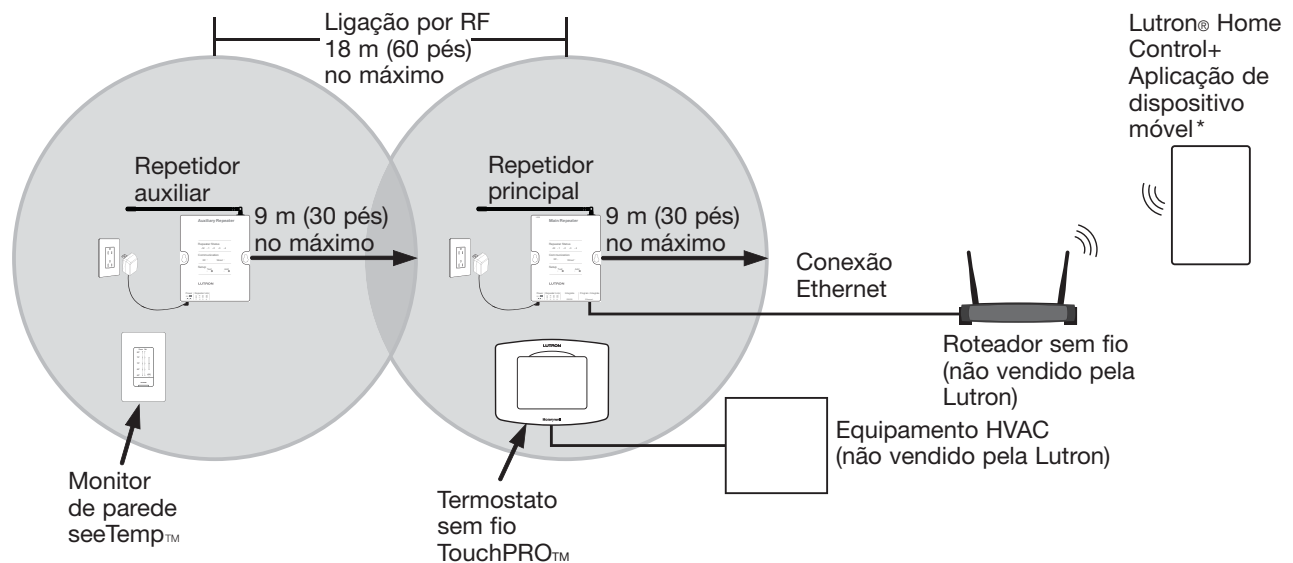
Ligação por RF
18 m (60 pés)
no máximo

Lutron® Home Control+ Aplicação de dispositivo móvel*

Repetidor auxiliar

Auxiliary Repeater

LUTRON

9 m (30 pés)
no máximo

Repetidor principal

Main Repeater

9 m (30 pés)
no máximo

Conexão Ethernet

Roteador sem fio (não vendido pela Lutron)

LUTRON

Equipamento HVAC (não vendido pela Lutron)

Monitor de parede seeTemp™

Termostato sem fio TouchPRO™